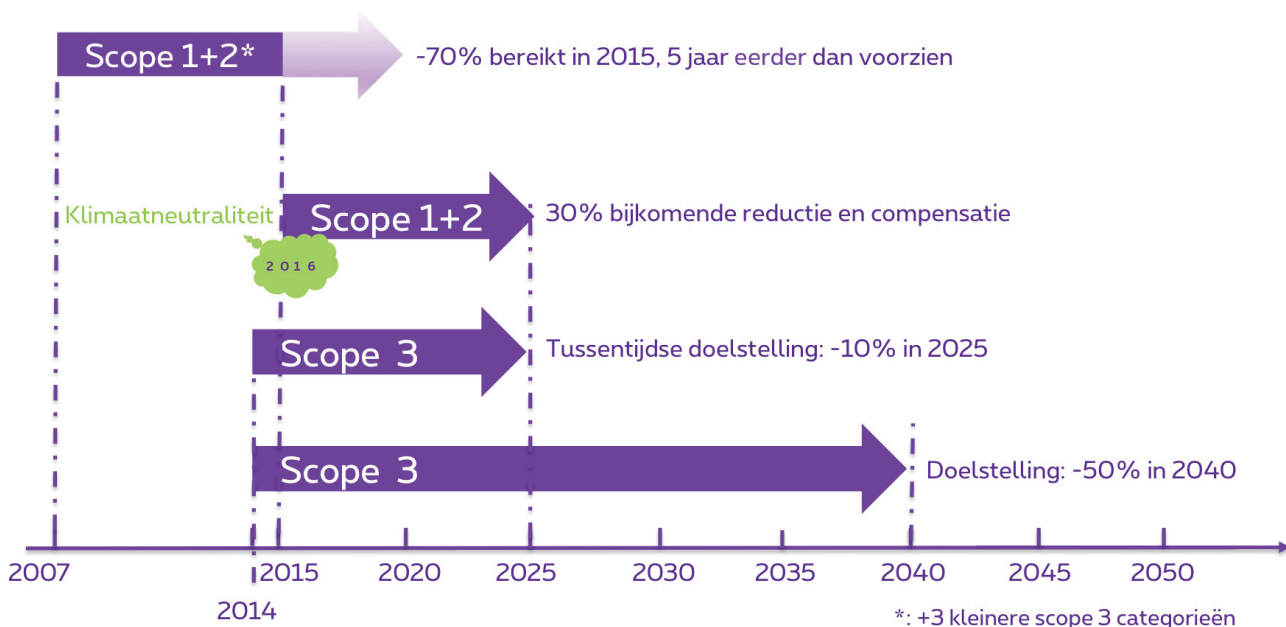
Scope 1+2*

-70% bereikt in 2015, 5 jaar eerder dan voorzien

Klimaatneutraliteit

2016

Scope 1+2

30% bijkomende reductie en compensatie

Scope 3

Tussentijdse doelstelling: -10% in 2025

Scope 3

Doelstelling: -50% in 2040

2007

2014

2015

2020

2025

2030

2035

2040

2045

2050

*: +3 kleinere scope 3 categorieën